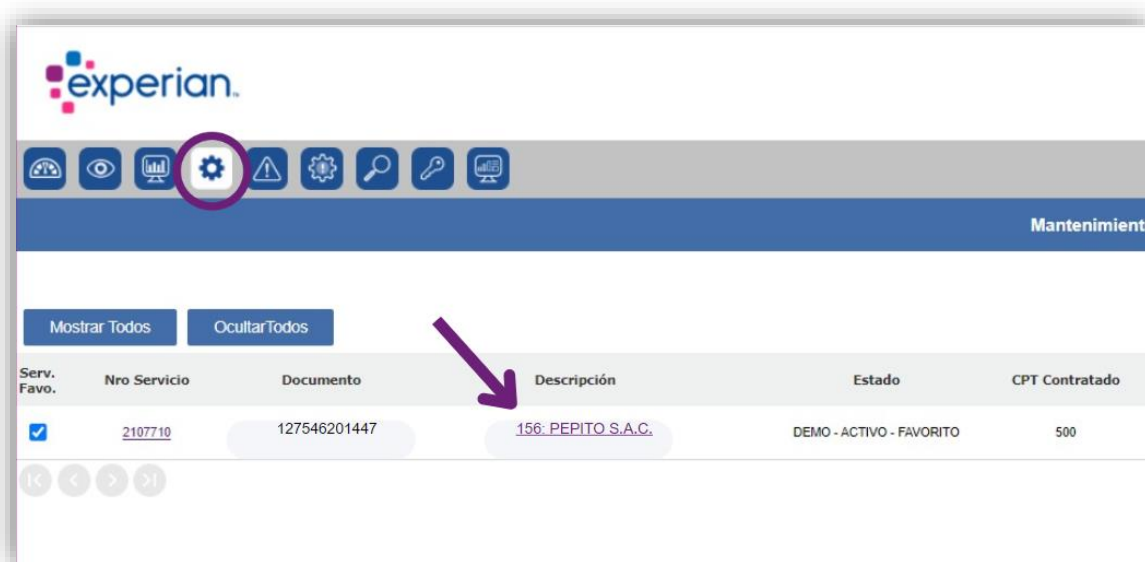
experian.

Mantenimient

Mostrar Todos

OcultarTodos

| Serv. Favo. | Nro Servicio | Documento | Descripción | Estado | CPT Contratado |
|---|---|---|---|---|---|
| ☑ | 2107710 | 127546201447 | 156: PEPITO S.A.C. | DEMO - ACTIVO - FAVORITO | 500 |